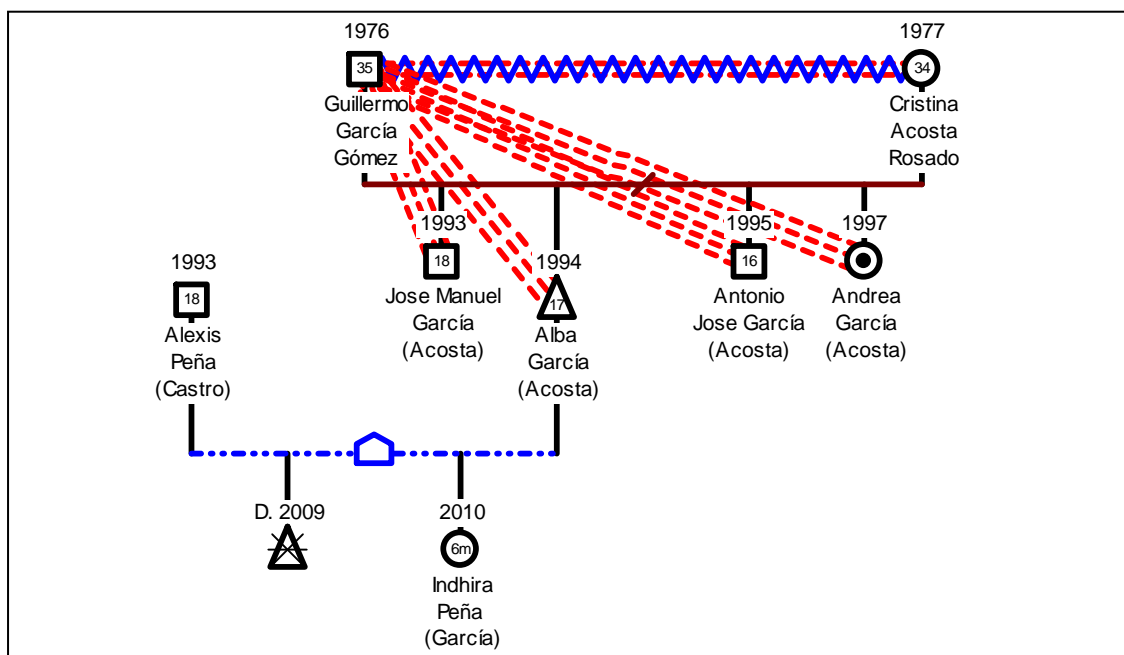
1976

35

Guillermo García Gómez

1977

34

Cristina Acosta Rosado

1993

18

Jose Manuel García (Acosta)

1994

17

Alba García (Acosta)

1995

16

Antonio Jose García (Acosta)

1997

Andrea García (Acosta)

1993

18

Alexis Peña (Castro)

D. 2009

2010

6m

Indhira Peña (García)